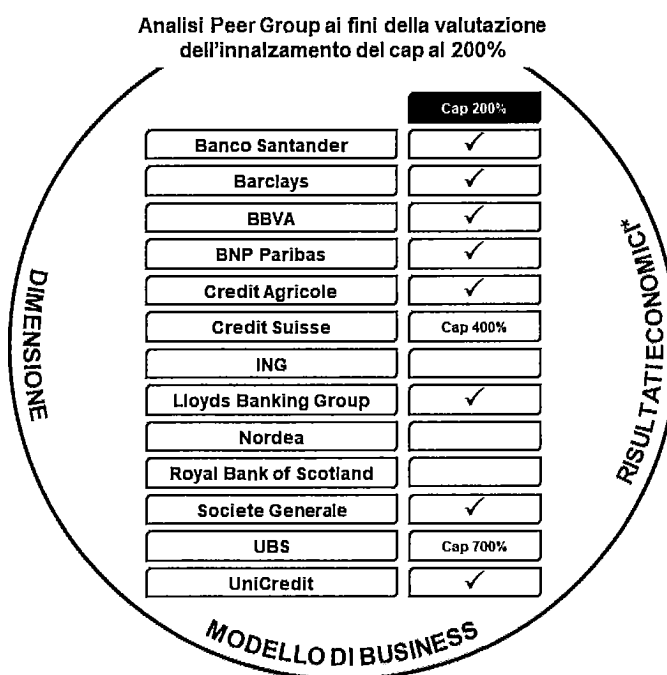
Analisi Peer Group ai fini della valutazione dell'innalzamento del cap al 200%

| | Cap 200% |
|---|---|
| Banco Santander | ✓ |
| Barclays | ✓ |
| BBVA | ✓ |
| BNP Paribas | ✓ |
| Credit Agricole | ✓ |
| Credit Suisse | Cap 400% |
| ING | |
| Lloyds Banking Group | ✓ |
| Nordea | |
| Royal Bank of Scotland | |
| Societe Generale | ✓ |
| UBS | Cap 700% |
| UniCredit | ✓ |

DIMENSIONE

RISULTATI ECONOMICI*

MODELLO DI BUSINESS